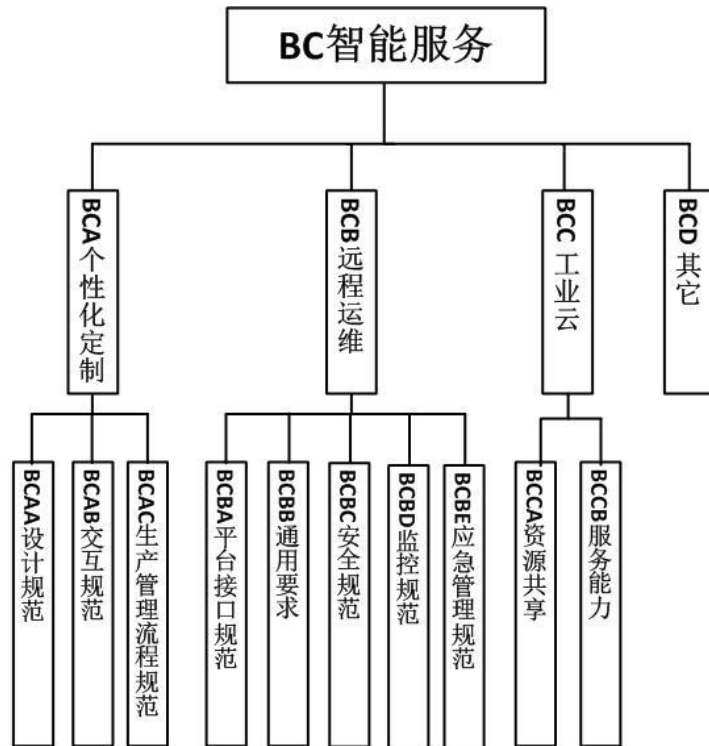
BC智能服务

BCA个性化定制

BCB远程运维

BCC 工业云

BCD 其它

BCAA设计规范

BCAB交互规范

BCAC生产管理流程规范

BCBA平台接口规范

BCBB通用要求

BCBC安全规范

BCBD监控规范

BCBE应急管理规范

BCCA资源共享

BCCB服务能力